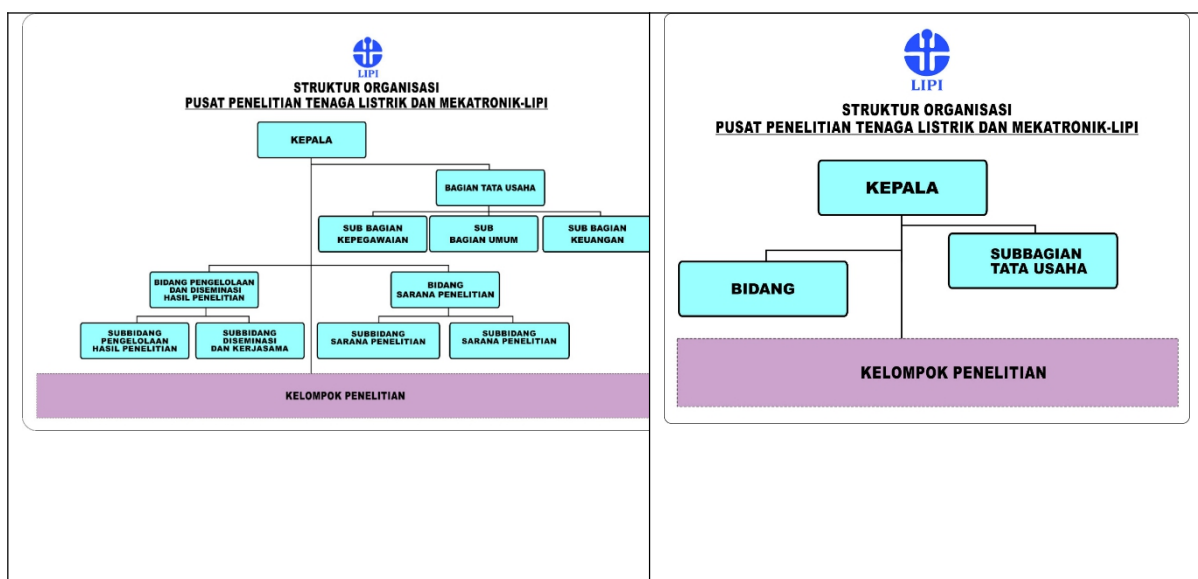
LIPI

STRUKTUR ORGANISASI
PUSAT PENELITIAN TENAGA LISTRIK DAN MEKATRONIK-LIPI

KEPALA

BAGIAN TATA USAHA

SUB BAGIAN KEPEGAWAIAN

SUB BAGIAN UMUM

SUB BAGIAN KEUANGAN

BIDANG PENGELOLAAN DAN DISEMINASI HASIL PENELITIAN

BIDANG SARANA PENELITIAN

SUBBIDANG PENGELOLAAN HASIL PENELITIAN

SUBBIDANG DISEMINASI DAN KERJASAMA

SUBBIDANG SARANA PENELITIAN

SUBBIDANG SARANA PENELITIAN

KELOMPOK PENELITIAN

LIPI

STRUKTUR ORGANISASI
PUSAT PENELITIAN TENAGA LISTRIK DAN MEKATRONIK-LIPI

KEPALA

BIDANG

SUBBAGIAN TATA USAHA

KELOMPOK PENELITIAN